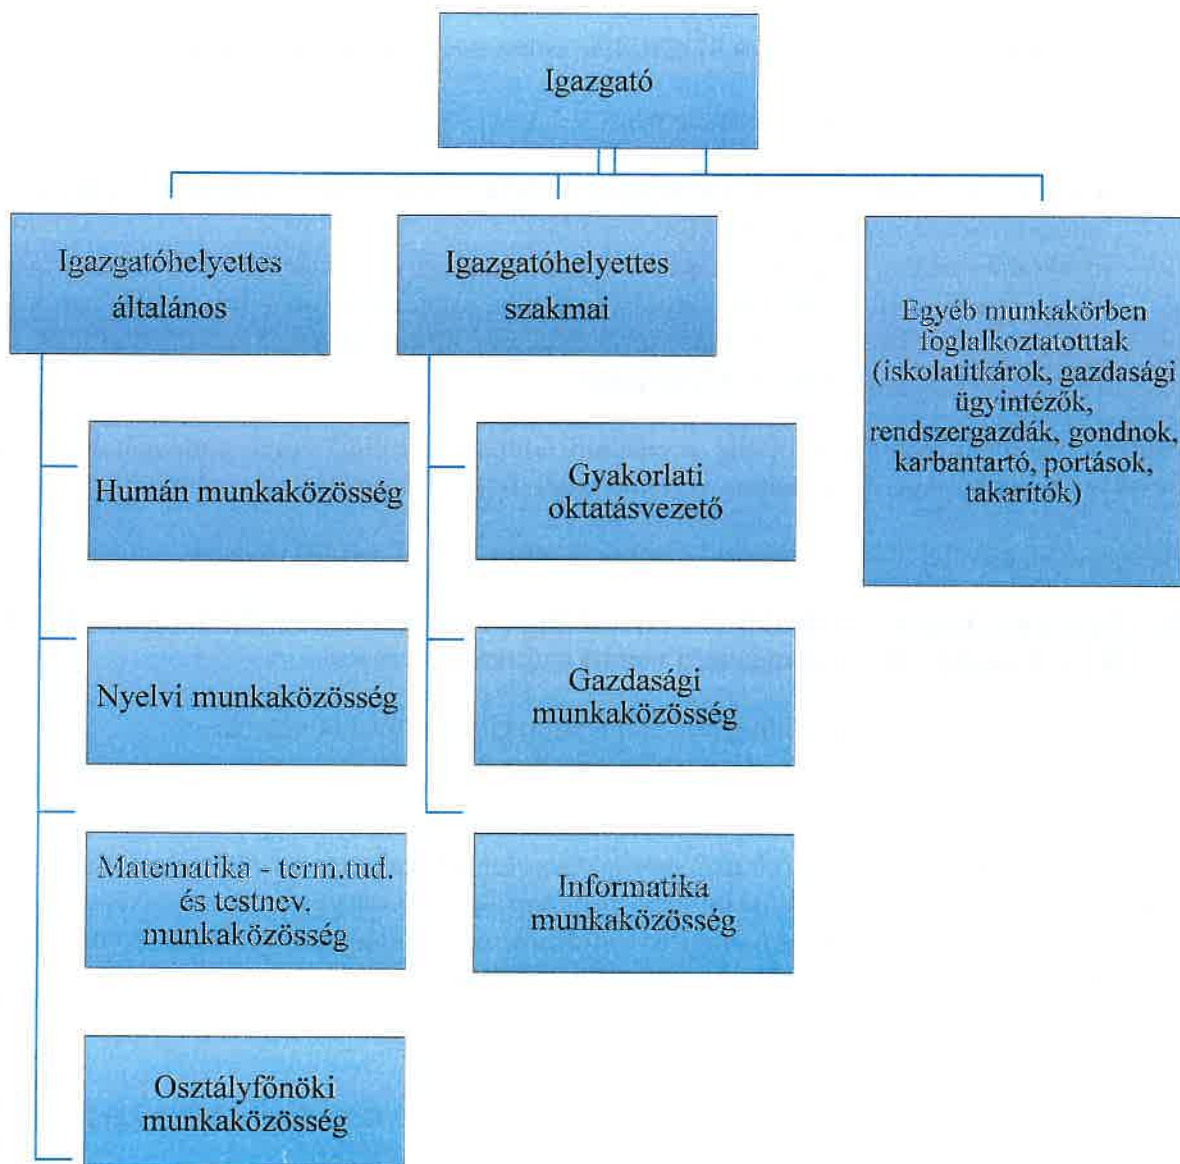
Igazgató

Igazgatóhelyettes általános

Igazgatóhelyettes szakmai

Egyéb munkakörben foglalkoztatotttak (iskolatitkárok, gazdasági ügyintézők, rendszergazdák, gondnok, karbantartó, portások, takarítók)

Humán munkaközösség

Nyelvi munkaközösség

Matematika - term.tud. és testnev. munkaközösség

Osztályfőnöki munkaközösség

Gyakorlati oktatásvezető

Gazdasági munkaközösség

Informatika munkaközösség